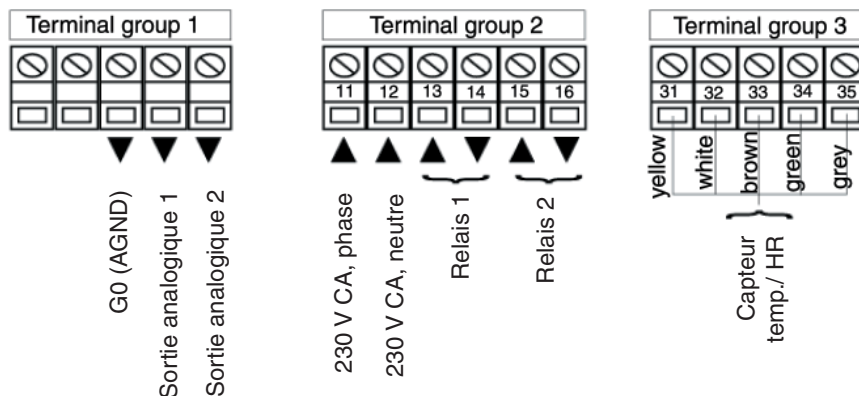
Terminal group 1

G0 (AGND)
Sortie analogique 1
Sortie analogique 2

Terminal group 2

11 12 13 14 15 16

230 V CA, phase
230 V CA, neutre
Relais 1
Relais 2

Terminal group 3

31 32 33 34 35

yellow
white
brown
green
grey

Capteur temp./ HR